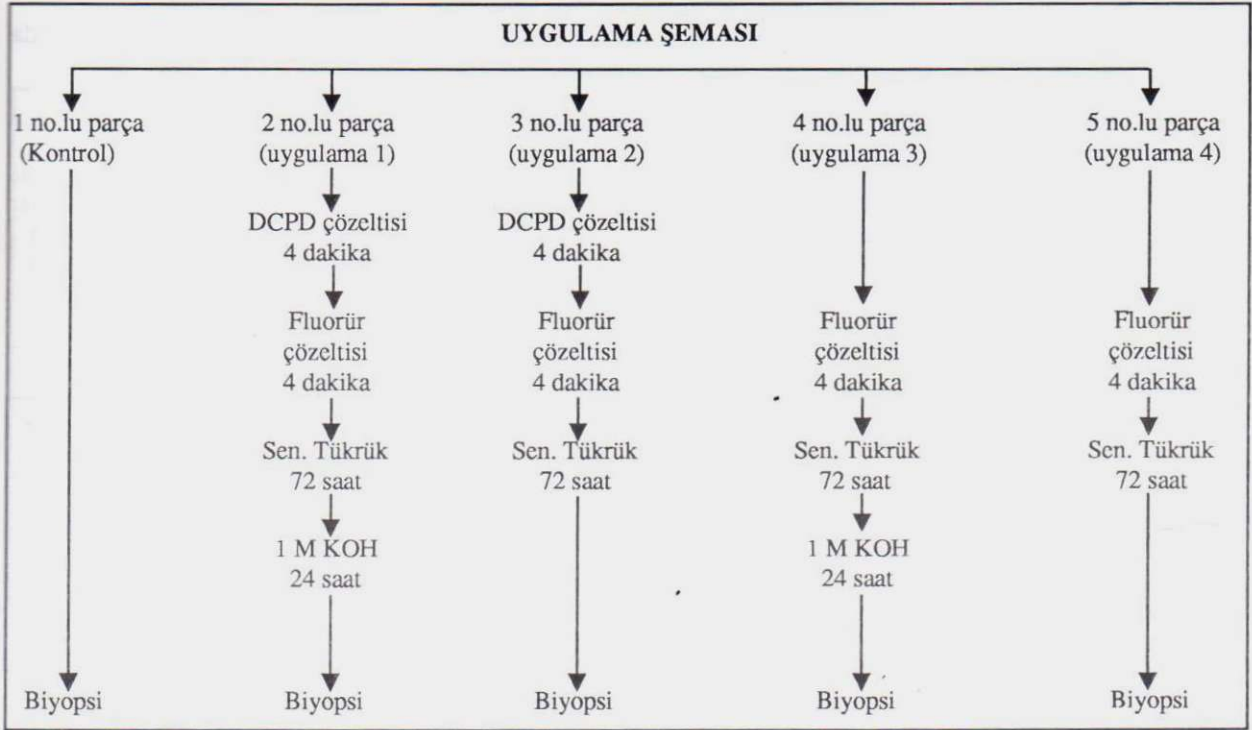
UYGULAMA ŞEMASI

1 no.lu parça (Kontrol)

Biyopsi

2 no.lu parça (uygulama 1)

DCPD çözeltisi 4 dakika

Fluorür çözeltisi 4 dakika

Sen. Tükrük 72 saat

1 M KOH 24 saat

Biyopsi

3 no.lu parça (uygulama 2)

DCPD çözeltisi 4 dakika

Fluorür çözeltisi 4 dakika

Sen. Tükrük 72 saat

Biyopsi

4 no.lu parça (uygulama 3)

Fluorür çözeltisi 4 dakika

Sen. Tükrük 72 saat

1 M KOH 24 saat

Biyopsi

5 no.lu parça (uygulama 4)

Fluorür çözeltisi 4 dakika

Sen. Tükrük 72 saat

Biyopsi